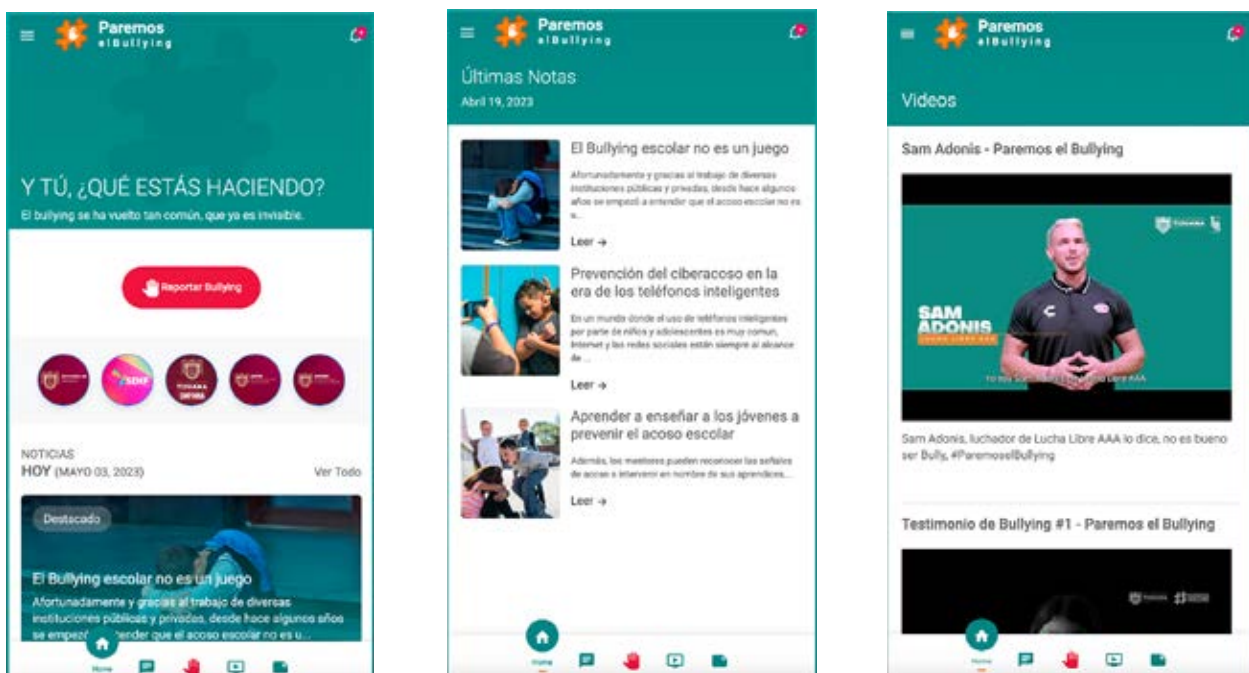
Paremos elBullying

Y TÚ, ¿QUÉ ESTÁS HACIENDO?
El bullying se ha vuelto tan común, que ya es invisible.

Reportar Bullying

SEMF

TIJUANA

NOTICIAS
HOY (MAYO 03, 2023) Ver Todo

Destacado

El Bullying escolar no es un juego
Afortunadamente y gracias al trabajo de diversas instituciones públicas y privadas, desde hace algunos años se empezó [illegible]ender que el acoso escolar no es u...

Home

Paremos elBullying

Últimas Notas
Abril 19, 2023

El Bullying escolar no es un juego
Afortunadamente y gracias al trabajo de diversas instituciones públicas y privadas, desde hace algunos años se empezó a entender que el acoso escolar no es u...
Leer →

Prevención del ciberacoso en la era de los teléfonos inteligentes
En un mundo donde el uso de teléfonos inteligentes por parte de niños y adolescentes es muy comun, Internet y las redes sociales están siempre al alcance de ...
Leer →

Aprender a enseñar a los jóvenes a prevenir el acoso escolar
Además, los maestros pueden reconocer las señales de acoso e intervenir en nombre de sus aprendices...
Leer →

Home

Paremos elBullying

Videos

Sam Adonis - Paremos el Bullying

TIJUANA

SAM ADONIS
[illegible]

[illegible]

Sam Adonis, luchador de Lucha Libre AAA lo dice, no es bueno ser Bully, #ParemoselBullying

Testimonio de Bullying #1 - Paremos el Bullying

Home